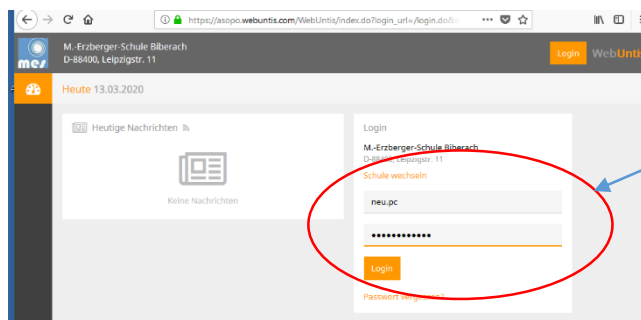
https://asopo.webuntis.com/WebUntis/index.do?login_url=/login.do&

mes

M.-Erzberger-Schule Biberach
D-88400, Leipzigstr. 11

Login WebUntis

Heute 13.03.2020

Heutige Nachrichten

Keine Nachrichten

Login

M.-Erzberger-Schule Biberach
D-88400, Leipzigstr. 11

Schule wechseln

neu.pc

•••••••••••••

Login

Passwort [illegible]